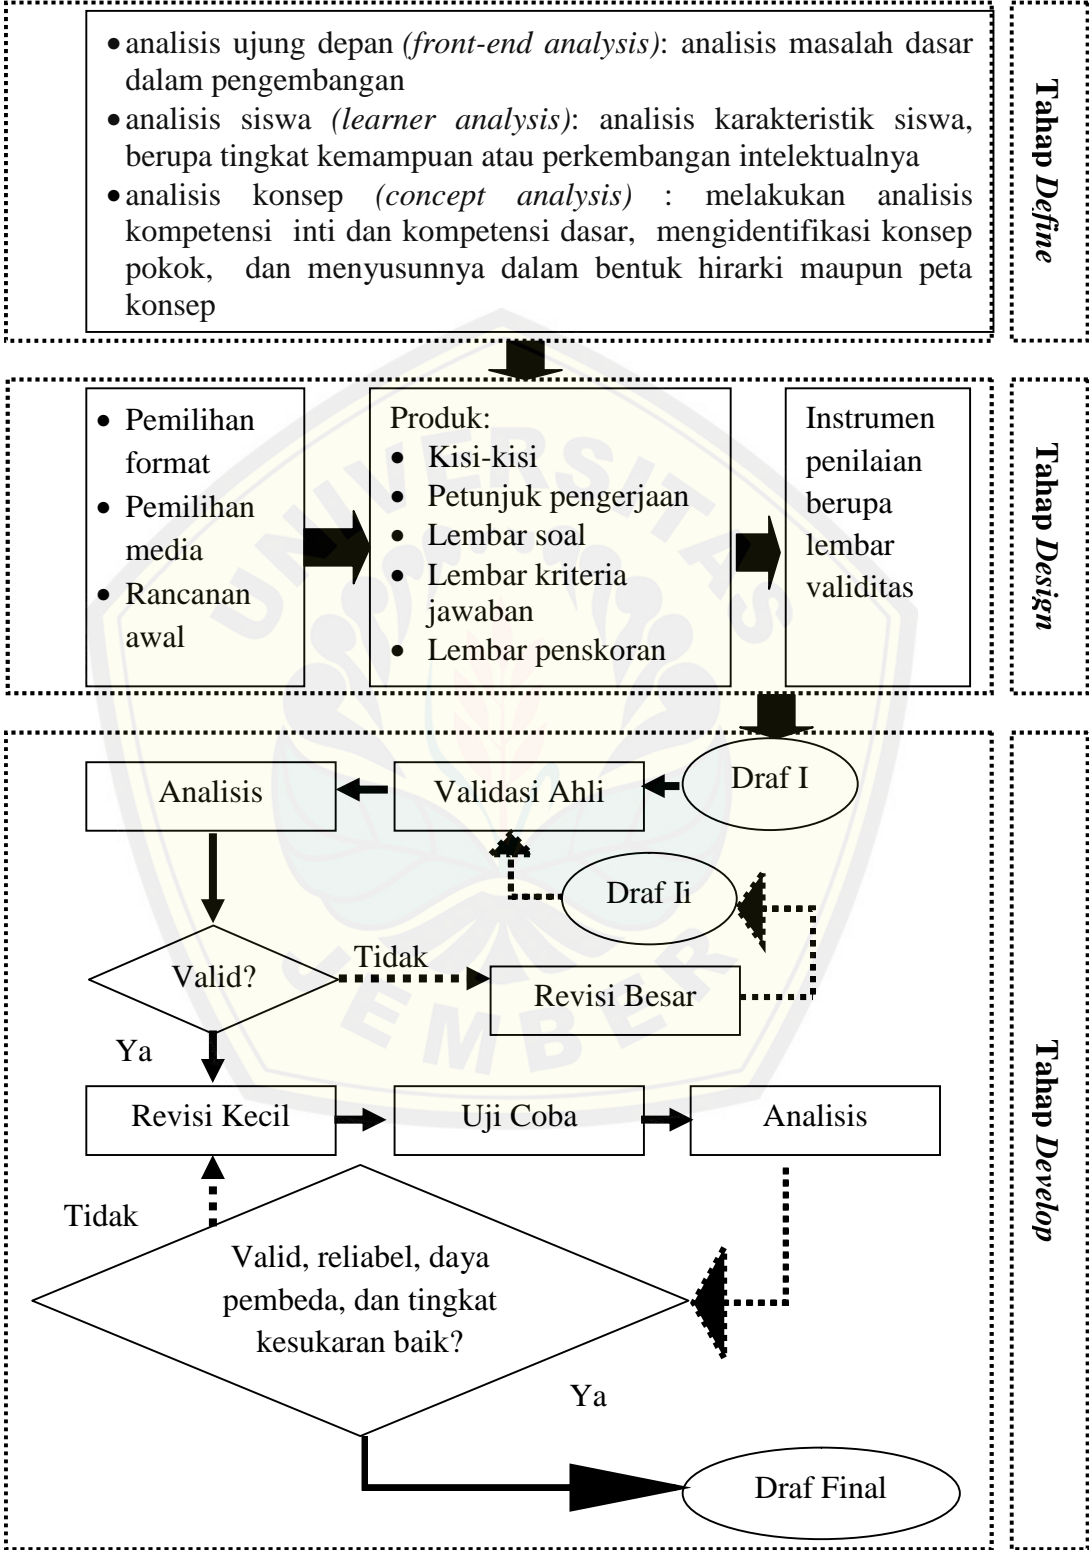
• analisis ujung depan *(front-end analysis)*: analisis masalah dasar dalam pengembangan
• analisis siswa *(learner analysis)*: analisis karakteristik siswa, berupa tingkat kemampuan atau perkembangan intelektualnya
• analisis konsep *(concept analysis)* : melakukan analisis kompetensi inti dan kompetensi dasar, mengidentifikasi konsep pokok, dan menyusunnya dalam bentuk hirarki maupun peta konsep

Tahap *Define*

• Pemilihan format
• Pemilihan media
• Rancanan awal

Produk:
• Kisi-kisi
• Petunjuk pengerjaan
• Lembar soal
• Lembar kriteria jawaban
• Lembar penskoran

Instrumen penilaian berupa lembar validitas

Tahap *Design*

Draf I

Validasi Ahli

Analisis

Draf Ii

Valid?

Tidak

Revisi Besar

Ya

Revisi Kecil

Uji Coba

Analisis

Tidak

Valid, reliabel, daya pembeda, dan tingkat kesukaran baik?

Ya

Draf Final

Tahap *Develop*